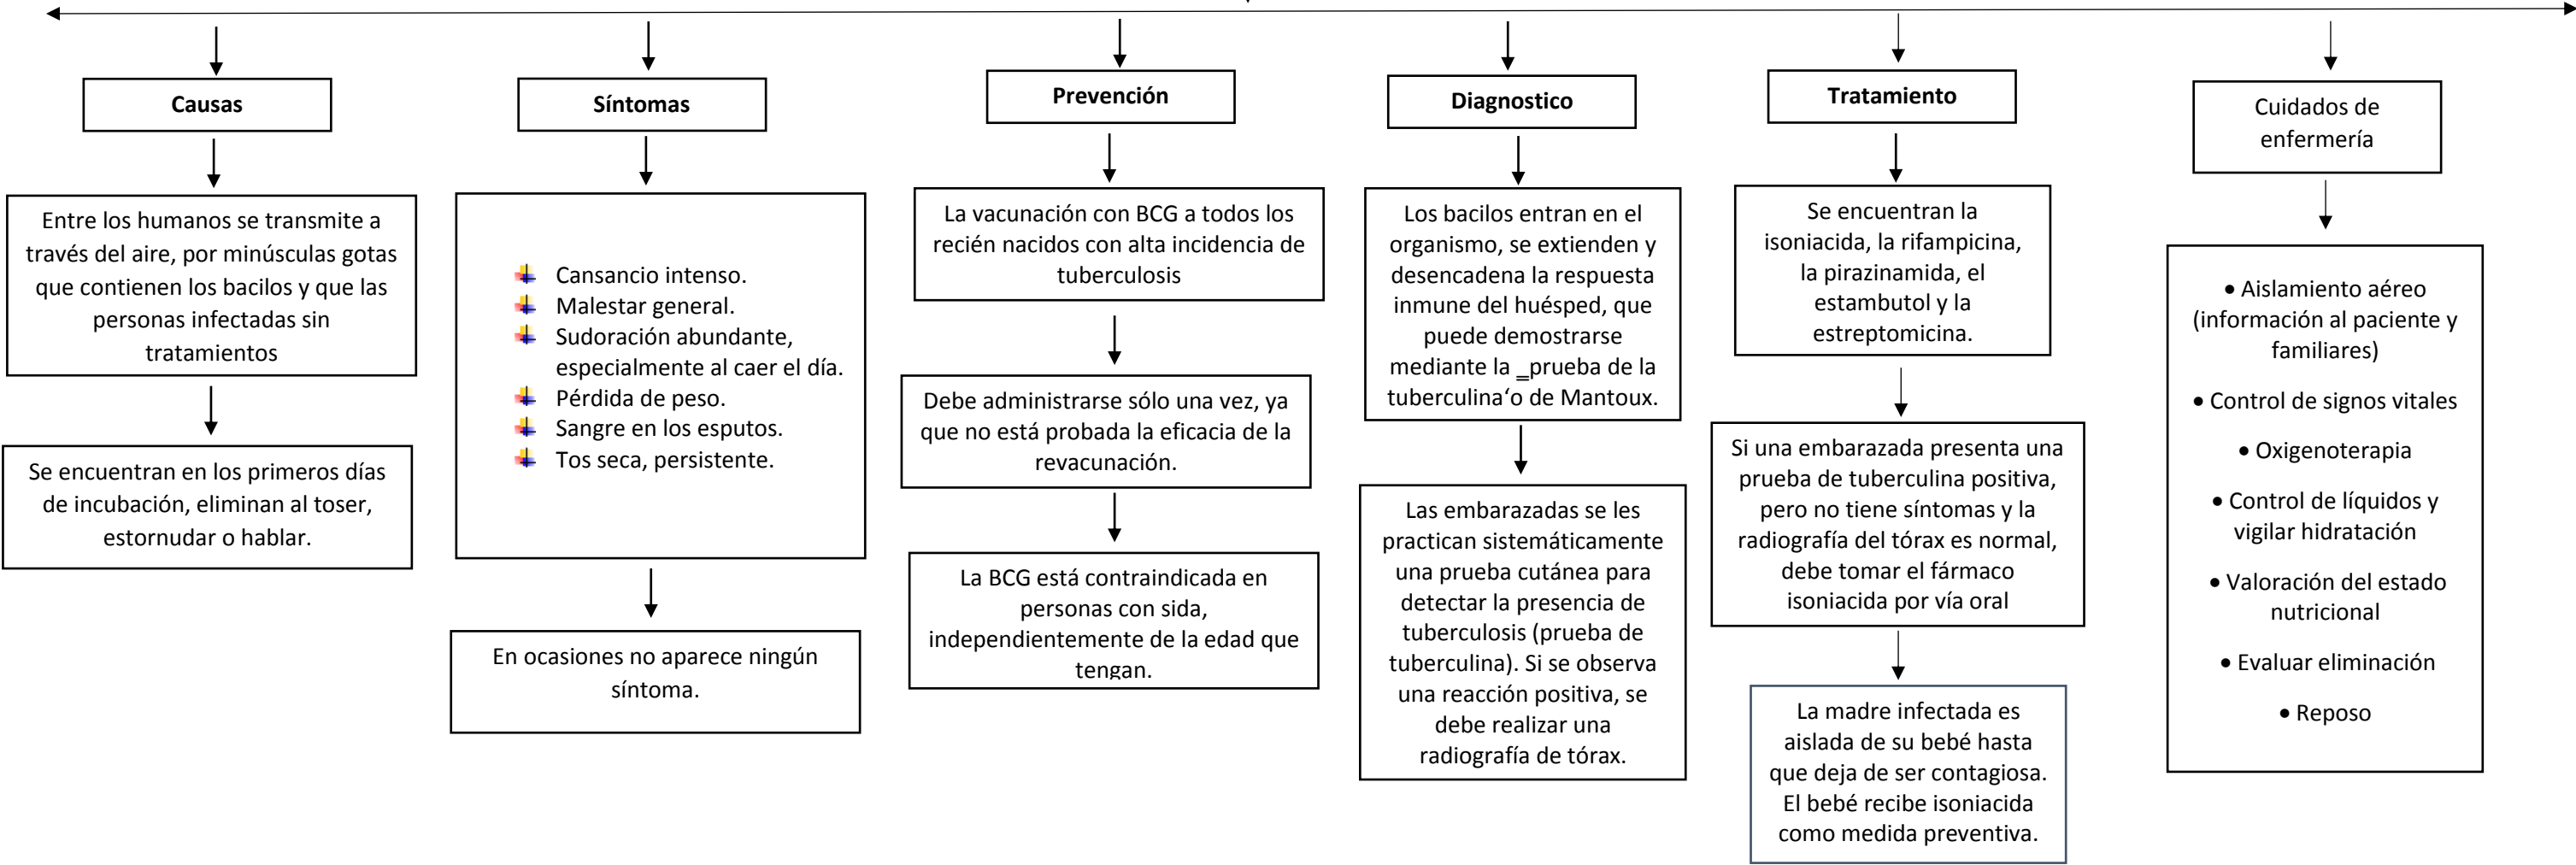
Causas

Entre los humanos se transmite a través del aire, por minúsculas gotas que contienen los bacilos y que las personas infectadas sin tratamientos

Se encuentran en los primeros días de incubación, eliminan al toser, estornudar o hablar.

Síntomas

- Cansancio intenso.
- Malestar general.
- Sudoración abundante, especialmente al caer el día.
- Pérdida de peso.
- Sangre en los esputos.
- Tos seca, persistente.

En ocasiones no aparece ningún síntoma.

Prevención

La vacunación con BCG a todos los recién nacidos con alta incidencia de tuberculosis

Debe administrarse sólo una vez, ya que no está probada la eficacia de la revacunación.

La BCG está contraindicada en personas con sida, independientemente de la edad que tengan.

Diagnostico

Los bacilos entran en el organismo, se extienden y desencadena la respuesta inmune del huésped, que puede demostrarse mediante la _prueba de la tuberculina‘o de Mantoux.

Las embarazadas se les practican sistemáticamente una prueba cutánea para detectar la presencia de tuberculosis (prueba de tuberculina). Si se observa una reacción positiva, se debe realizar una radiografía de tórax.

Tratamiento

Se encuentran la isoniacida, la rifampicina, la pirazinamida, el estambutol y la estreptomicina.

Si una embarazada presenta una prueba de tuberculina positiva, pero no tiene síntomas y la radiografía del tórax es normal, debe tomar el fármaco isoniacida por vía oral

La madre infectada es aislada de su bebé hasta que deja de ser contagiosa. El bebé recibe isoniacida como medida preventiva.

Cuidados de enfermería

• Aislamiento aéreo (información al paciente y familiares)

• Control de signos vitales

• Oxigenoterapia

• Control de líquidos y vigilar hidratación

• Valoración del estado nutricional

• Evaluar eliminación

• Reposo